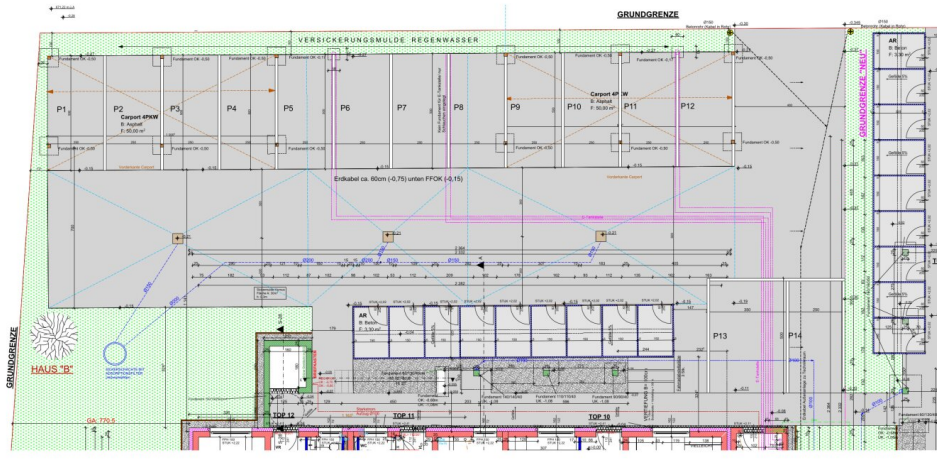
GRUNDGRENZE

VERSICKERUNGSMULDE REGENWASSER

GRUNDGRENZE "NEU"

AR
B: Beton
F: 3,50 m²

Fundament OK -0,50

P1
P2
P3
P4
P5
P6
P7
P8
P9
P10
P11
P12

Carport 4PKW
B: Alglatt
F: 50,00 m²

Carport 4PKW
B: Alglatt
F: 50,00 m²

Erdkabel ca. 60cm (-0,75) unten FFOK (-0,15)

AR
B: Beton
F: 3,50 m²

P13
P14

HAUS "B"

GRUNDGRENZE

TOP 12
TOP 11
TOP 10